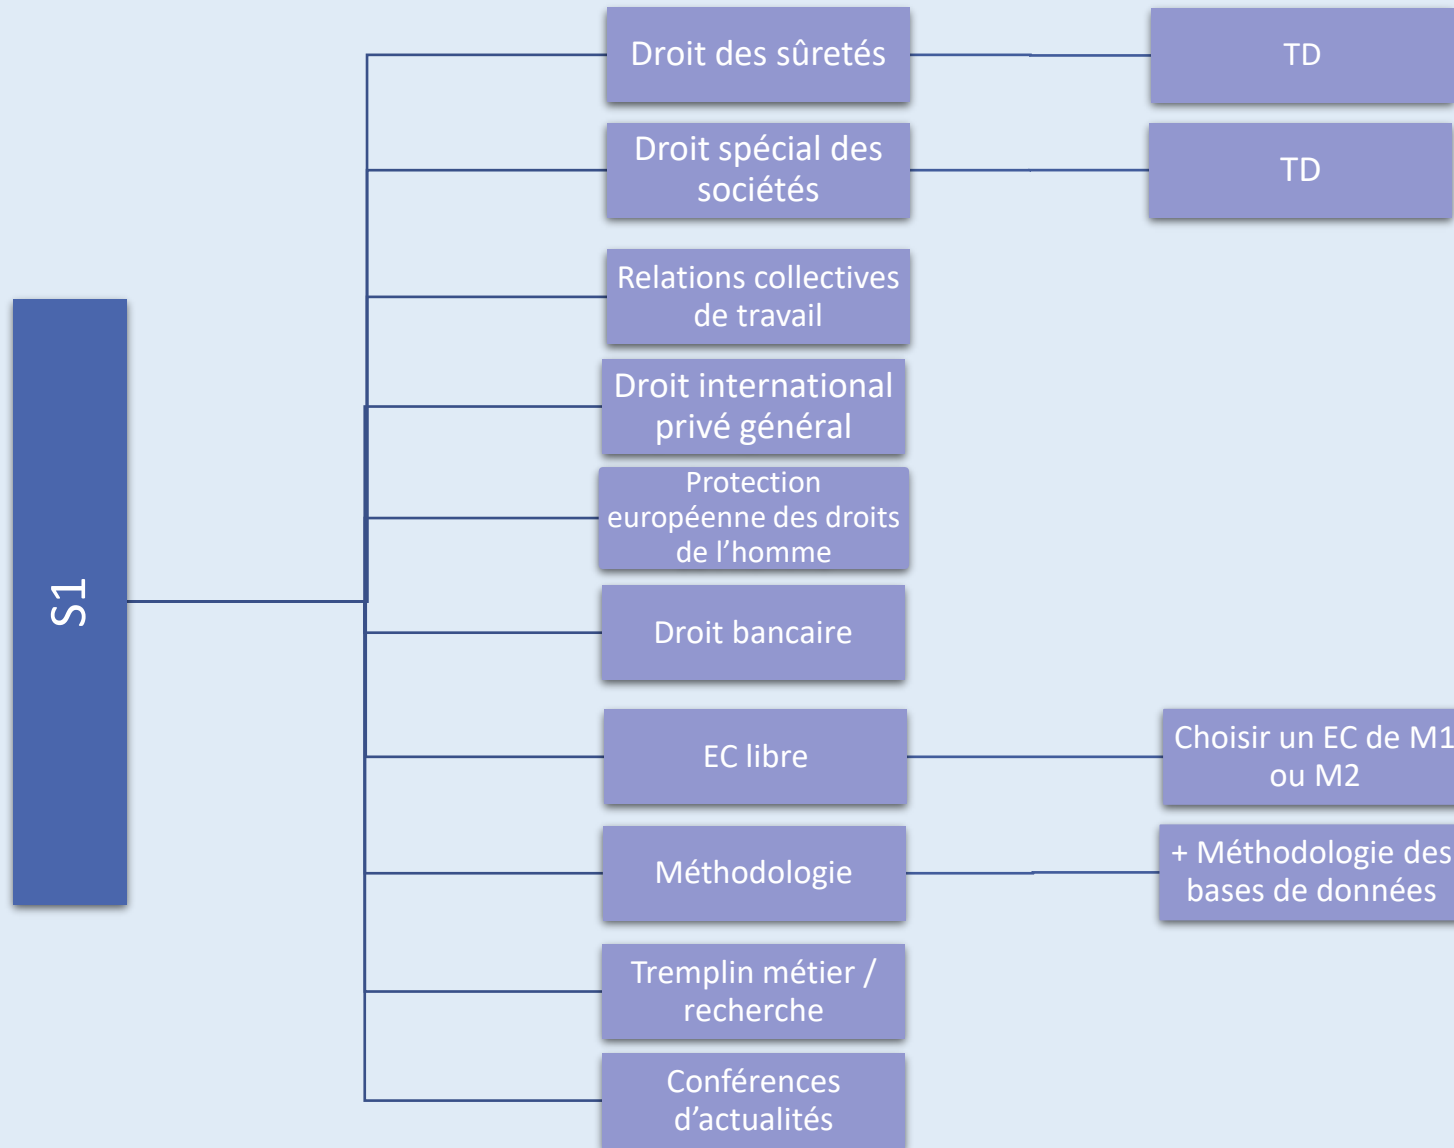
S1

Droit des sûretés

TD

Droit spécial des sociétés

TD

Relations collectives de travail

Droit international privé général

Protection européenne des droits de l’homme

Droit bancaire

EC libre

Choisir un EC de M1 ou M2

Méthodologie

+ Méthodologie des bases de données

Tremplin métier / recherche

Conférences d’actualités